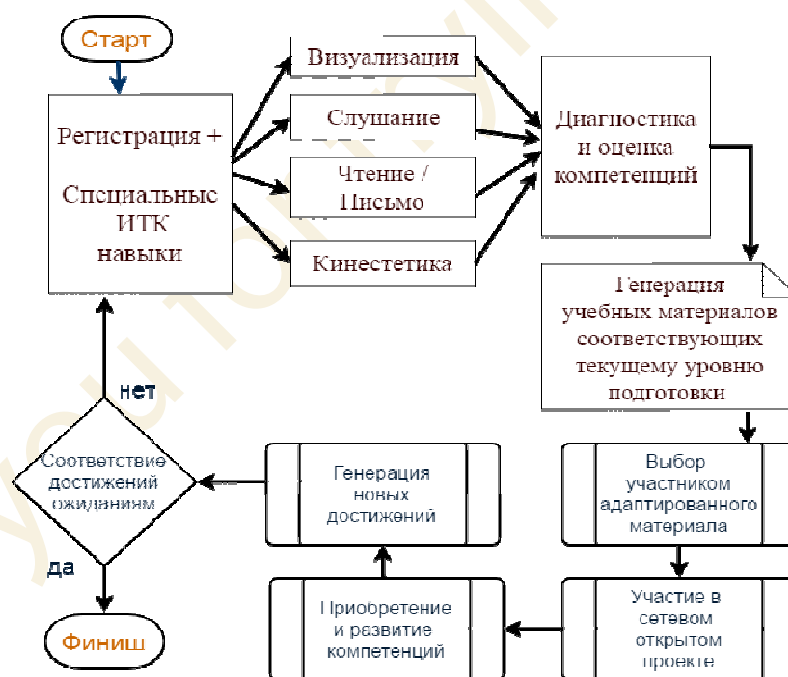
Старт

Регистрация +

Специальные ИТК навыки

Визуализация

Слушание

Чтение / Письмо

Кинестетика

Диагностика и оценка компетенций

Генерация учебных материалов соответствующих текущему уровню подготовки

Выбор участником адаптированного материала

Участие в сетевом открытом проекте

Приобретение и развитие компетенций

Генерация новых достижений

Соответствие достижений ожиданиям

нет

да

Финиш